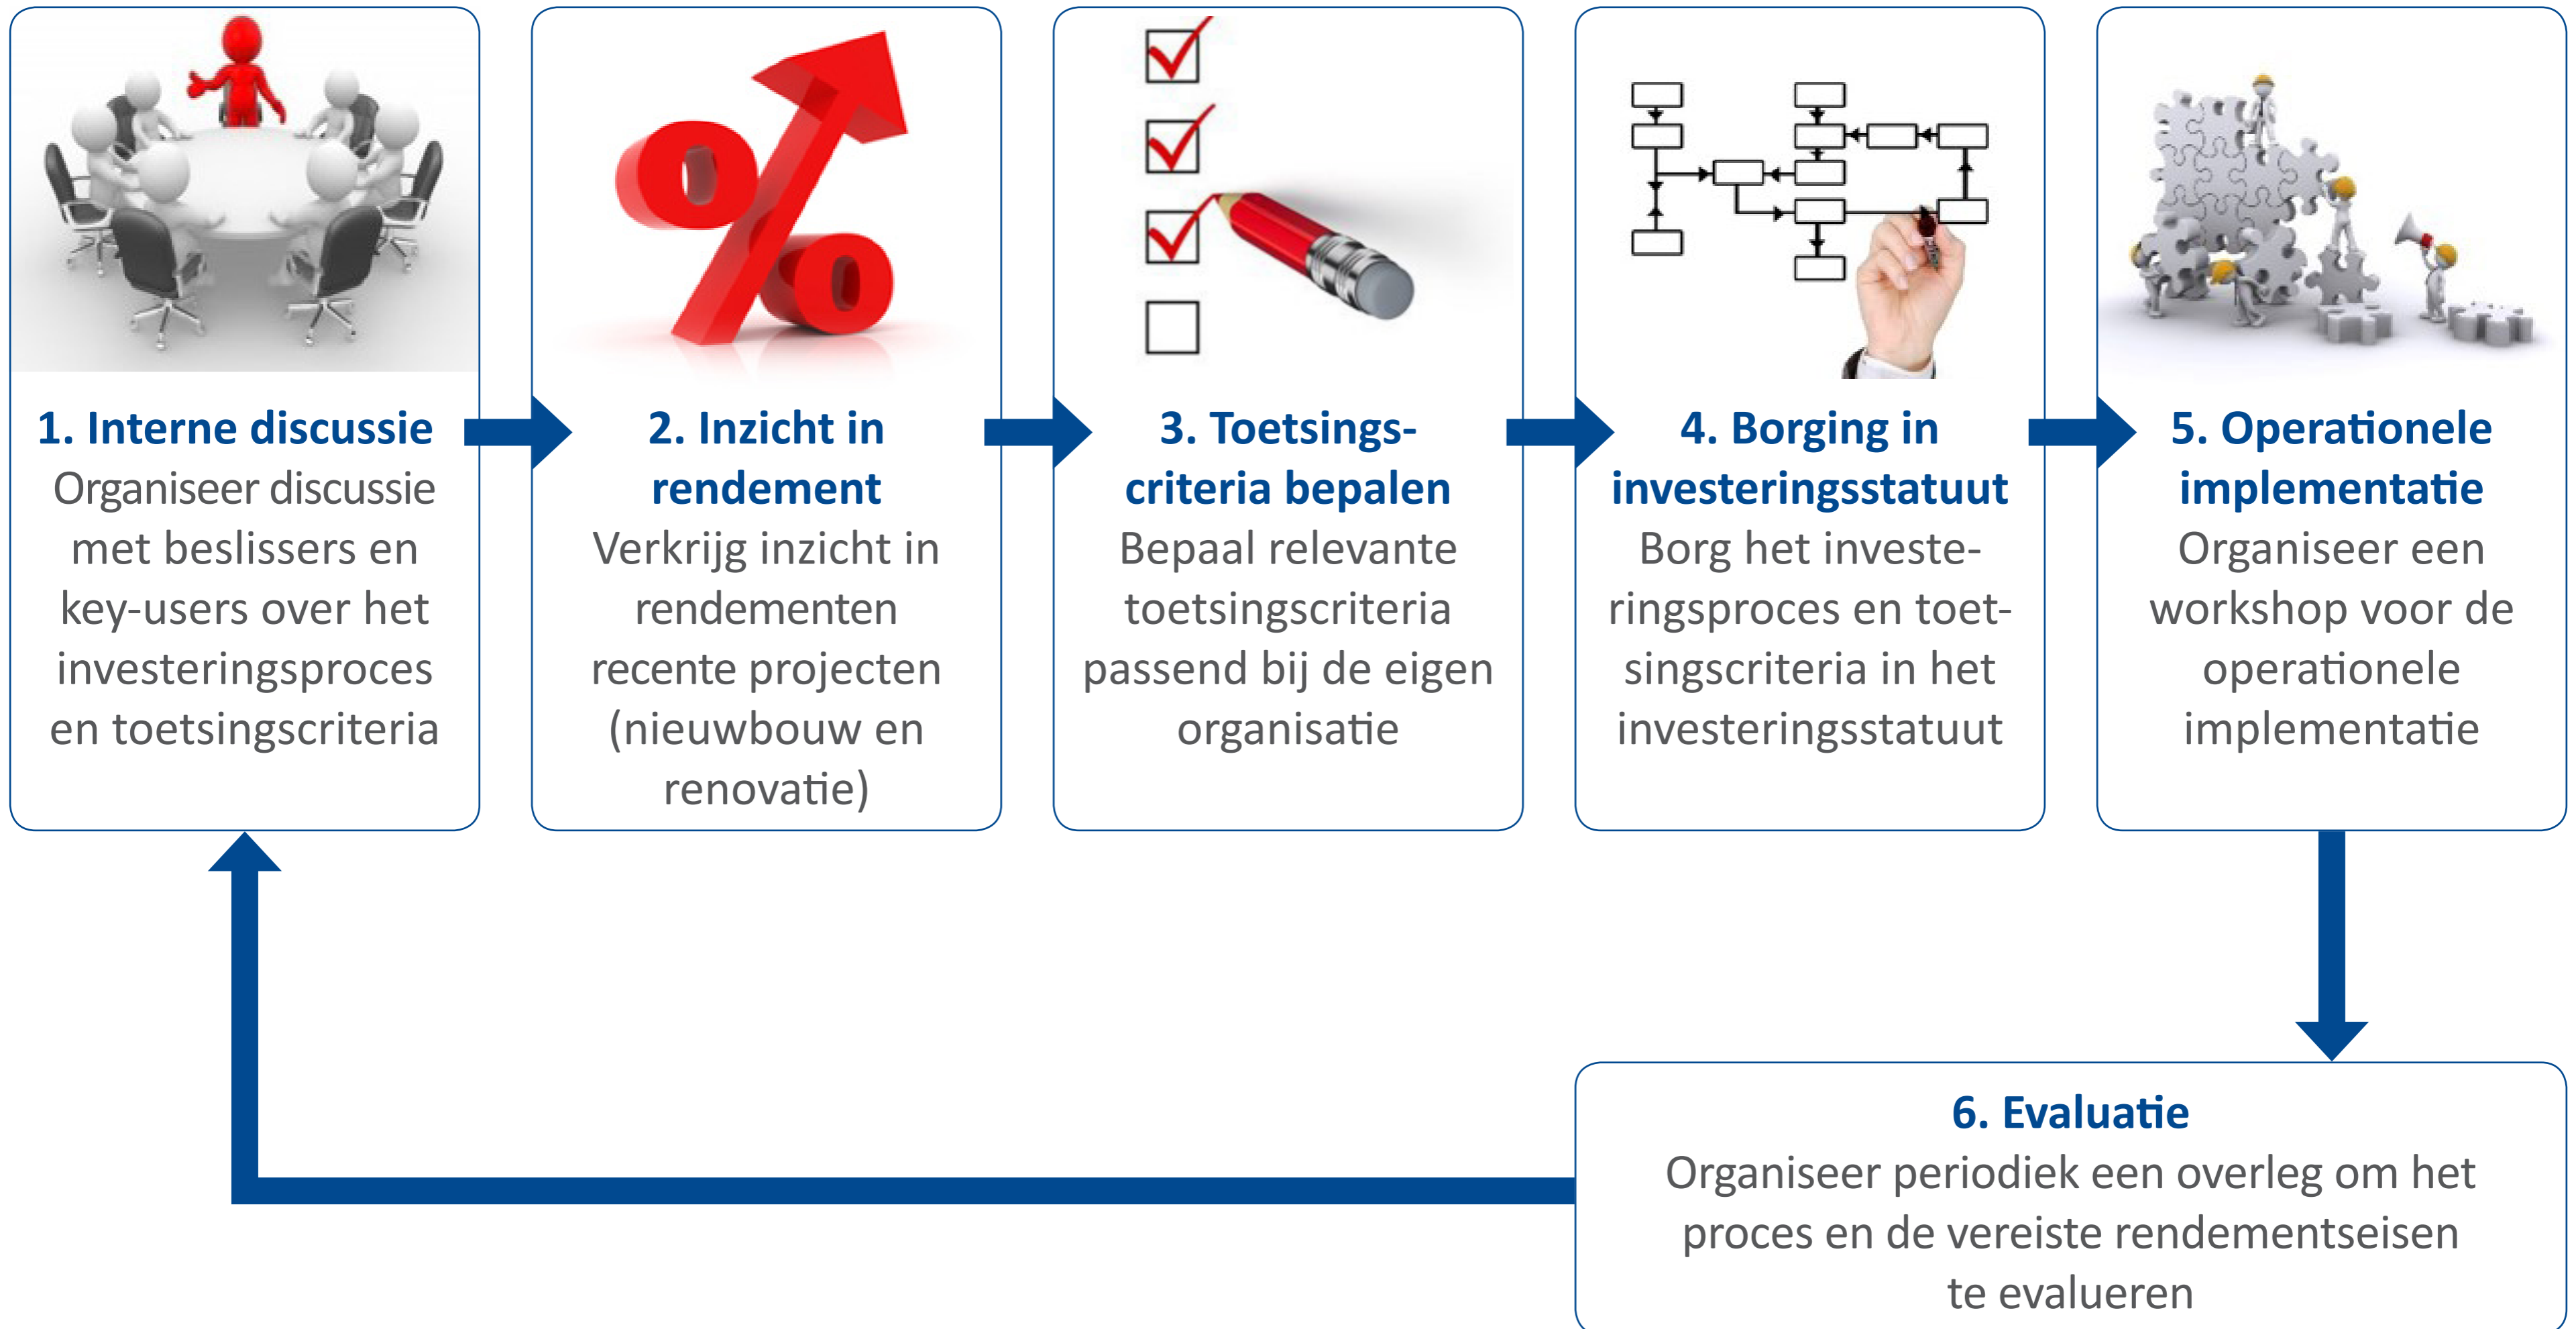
1. Interne discussie
Organiseer discussie met beslissers en key-users over het investeringsproces en toetsingscriteria

2. Inzicht in rendement
Verkrijg inzicht in rendementen recente projecten (nieuwbouw en renovatie)

3. Toetsingscriteria bepalen
Bepaal relevante toetsingscriteria passend bij de eigen organisatie

4. Borging in investeringsstatuut
Borg het investeringsproces en toetsingscriteria in het investeringsstatuut

5. Operationele implementatie
Organiseer een workshop voor de operationele implementatie

6. Evaluatie
Organiseer periodiek een overleg om het proces en de vereiste rendementseisen te evalueren